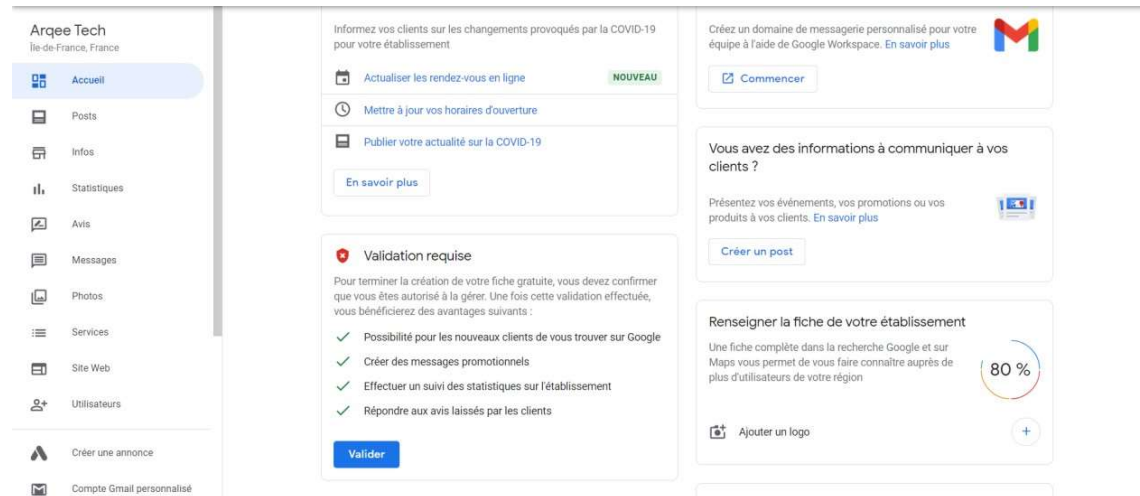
Arqee Tech
Île-de-France, France

Accueil
Posts
Infos
Statistiques
Avis
Messages
Photos
Services
Site Web
Utilisateurs
Créer une annonce
Compte Gmail personnalisé

Informez vos clients sur les changements provoqués par la COVID-19 pour votre établissement

Actualiser les rendez-vous en ligne NOUVEAU
Mettre à jour vos horaires d'ouverture
Publier votre actualité sur la COVID-19

En savoir plus

Validation requise

Pour terminer la création de votre fiche gratuite, vous devez confirmer que vous êtes autorisé à la gérer. Une fois cette validation effectuée, vous bénéficierez des avantages suivants :

Possibilité pour les nouveaux clients de vous trouver sur Google
Créer des messages promotionnels
Effectuer un suivi des statistiques sur l'établissement
Répondre aux avis laissés par les clients

Valider

Créez un domaine de messagerie personnalisé pour votre équipe à l'aide de Google Workspace. En savoir plus

Commencer

Vous avez des informations à communiquer à vos clients ?

Présentez vos événements, vos promotions ou vos produits à vos clients. En savoir plus

Créer un post

Renseigner la fiche de votre établissement

Une fiche complète dans la recherche Google et sur Maps vous permet de vous faire connaître auprès de plus d'utilisateurs de votre région

80 %

Ajouter un logo

+